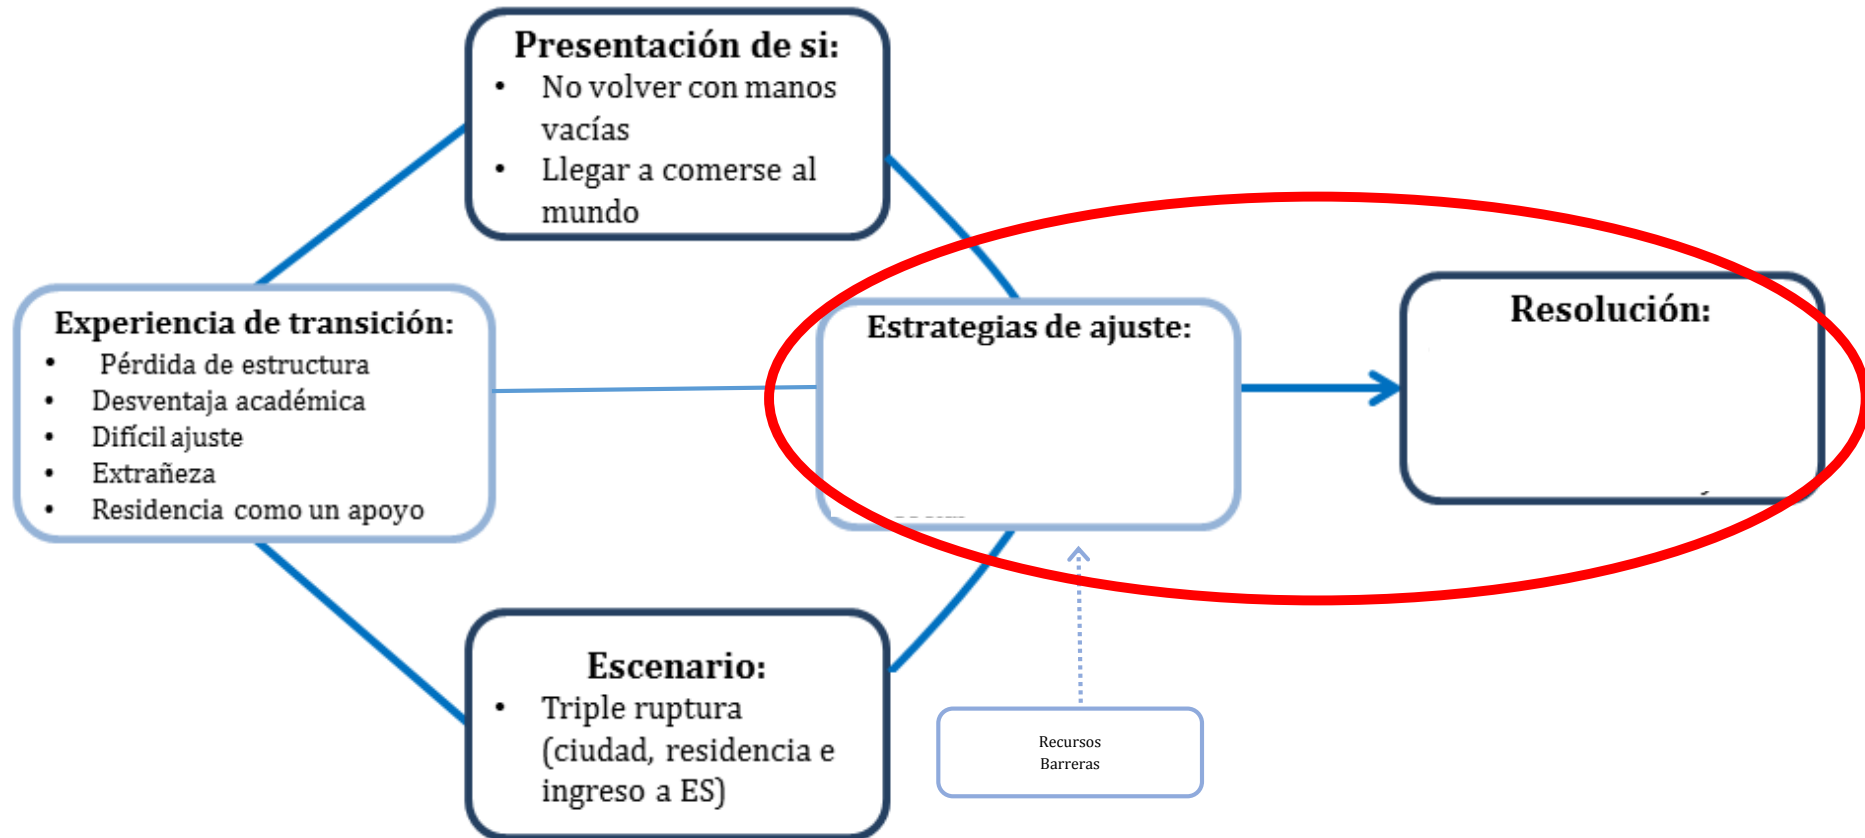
Presentación de si:
- No volver con manos vacías
- Llegar a comerse al mundo

Experiencia de transición:
- Pérdida de estructura
- Desventaja académica
- Difícil ajuste
- Extrañeza
- Residencia como un apoyo

Estrategias de ajuste:

Resolución:

Escenario:
- Triple ruptura (ciudad, residencia e ingreso a ES)

Recursos
Barreras